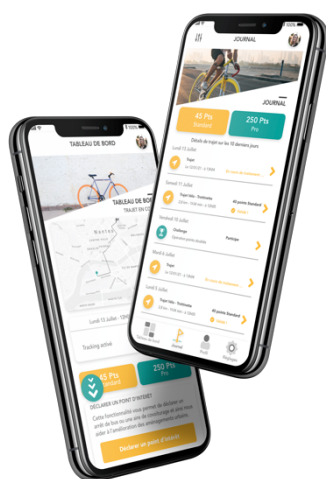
JOURNAL

JOURNAL

45 Pts
Standard

250 Pts
Pro

Détails de trajet sur les 10 derniers jours

Lundi 13 Juillet

Trajet

Samedi 11 Juillet

Trajet Vélo - Trottinette

Vendredi 10 Juillet

Challenge

Participé

Mardi 8 Juillet

Trajet

Lundi 6 Juillet

Trajet Vélo - Trottinette

Journal

Profil

Réglages

TABLEAU DE BORD

TABLEAU DE BORD

TRAJET EN CO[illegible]

Lundi 13 Juillet - 13h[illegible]

Tracking activé

45 Pts
Standard

250 Pts
Pro

DÉCLARER UN POINT D'INTÉRÊT

Cette fonctionnalité vous permet de déclarer un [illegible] de tout ou une aire de covoiturage et ainsi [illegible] à l'amélioration des aménagements urbains.

Déclarer un point d'intérêt

Tableau de bord